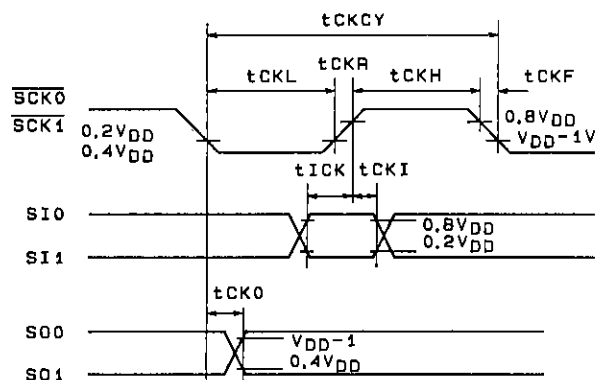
tCKCY

tCKL

tCKR

tCKH

tCKF

$\overline{SCK0}$
$\overline{SCK1}$

$0.2V_{DD}$
$0.4V_{DD}$

$0.8V_{DD}$
$V_{DD}-1V$

tICK

tCKI

SI0

SI1

$0.8V_{DD}$
$0.2V_{DD}$

tCKO

SO0

SO1

$V_{DD}-1$
$0.4V_{DD}$